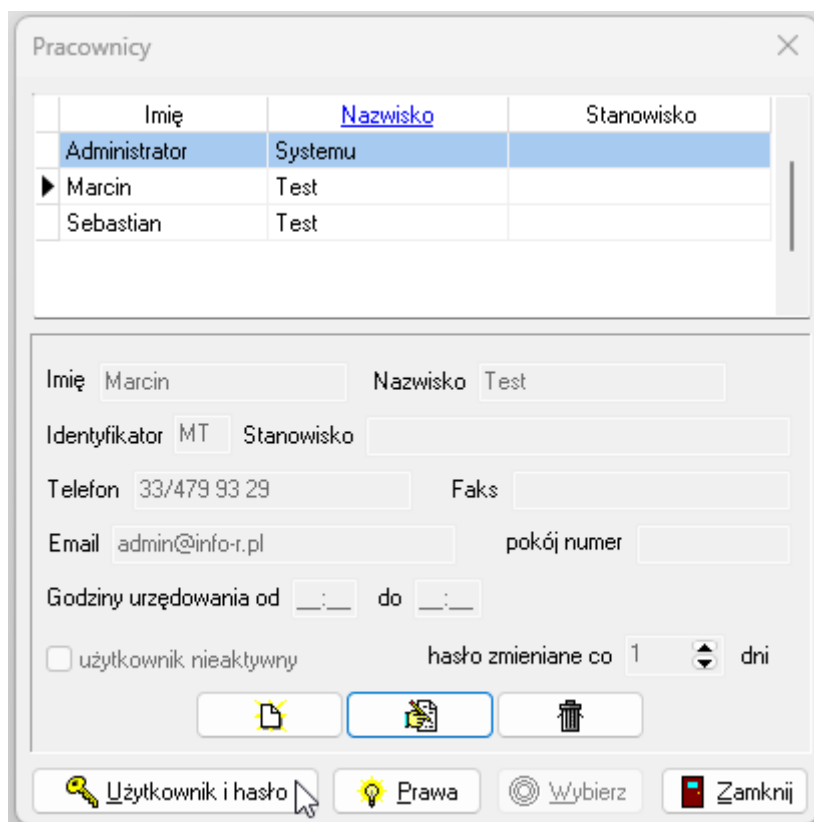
Pracownicy

| Imię | Nazwisko | Stanowisko |
|---|---|---|
| Administrator | Systemu | |
| Marcin | Test | |
| Sebastian | Test | |

Imię Marcin
Nazwisko Test
Identyfikator MT
Stanowisko
Telefon 33/479 93 29
Faks
Email admin@info-r.pl
pokój numer
Godziny urzędowania od __:__ do __:__
użytkownik nieaktywny
hasło zmieniane co 1 dni

Użytkownik i hasło
Prawa
Wybierz
Zamknij